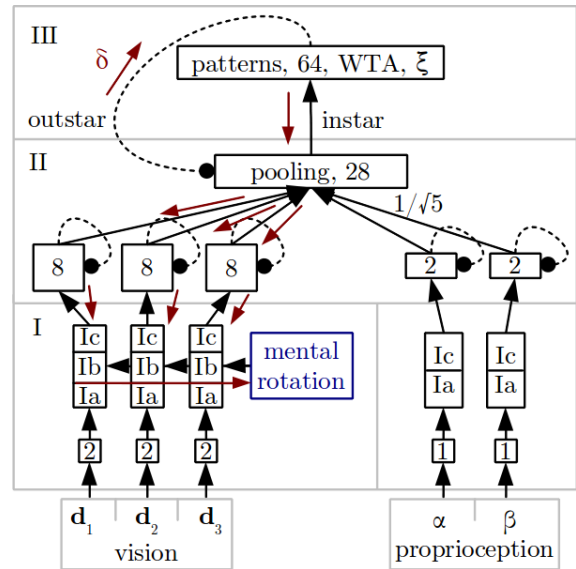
III

$\delta$

patterns, 64, WTA, $\xi$

outstar

instar

II

pooling, 28

$1/\sqrt{5}$

8

8

8

2

2

I

Ic

Ib

Ia

Ic

Ib

Ia

Ic

Ib

Ia

mental rotation

Ic

Ia

Ic

Ia

2

2

2

1

1

$\mathbf{d}_1$ $\mathbf{d}_2$ $\mathbf{d}_3$

vision

$\alpha$ $\beta$

proprioception